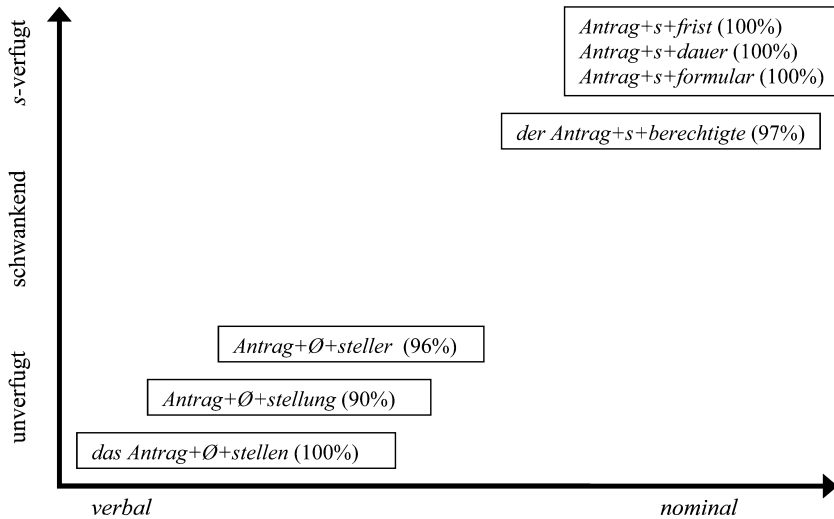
s-verfugt

schwankend

unverfugt

Antrag+s+frist (100%)
Antrag+s+dauer (100%)
Antrag+s+formular (100%)

der Antrag+s+berechtigte (97%)

Antrag+Ø+steller (96%)

Antrag+Ø+stellung (90%)

das Antrag+Ø+stellen (100%)

verbal

nominal